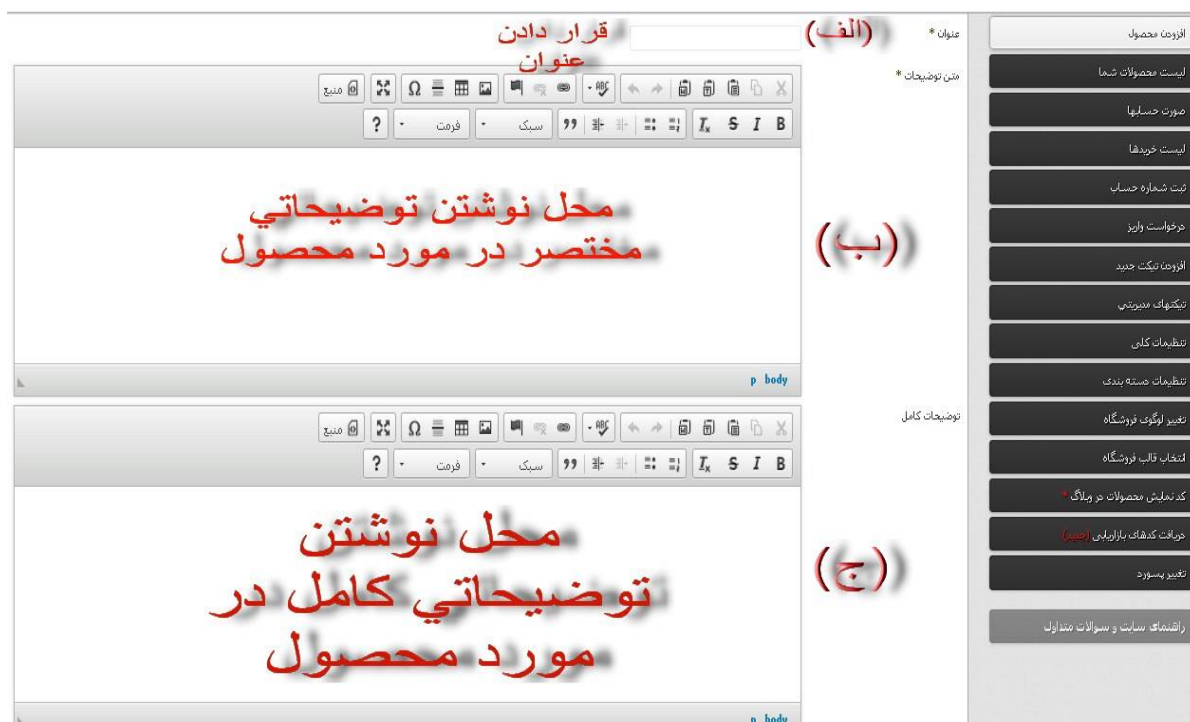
افزودن محصول
لیست محصولات شما
صورت حسابها
لیست خریدها
ثبت شماره حساب
درخواست واریز
افزودن تیکت جدید
تیکتهای مدیریتی
تنظیمات کلی
تنظیمات دسته بندی
تغییر لوگوی فروشگاه
انتخاب قالب فروشگاه
کد نمایش محصولات در وبلاگ *
دریافت کدهای بازاریابی (جدید)
تغییر پسورد
راهنمای سایت و سوالات متداول

عنوان *
(الف)
قرار دادن عنوان

متن توضیحات *
منبع
? فرمت سبک
محل نوشتن توضیحاتي مختصر در مورد محصول
(ب)
p body

توضیحات کامل
منبع
? فرمت سبک
محل نوشتن توضیحاتي کامل در مورد محصول
(ج)
p body